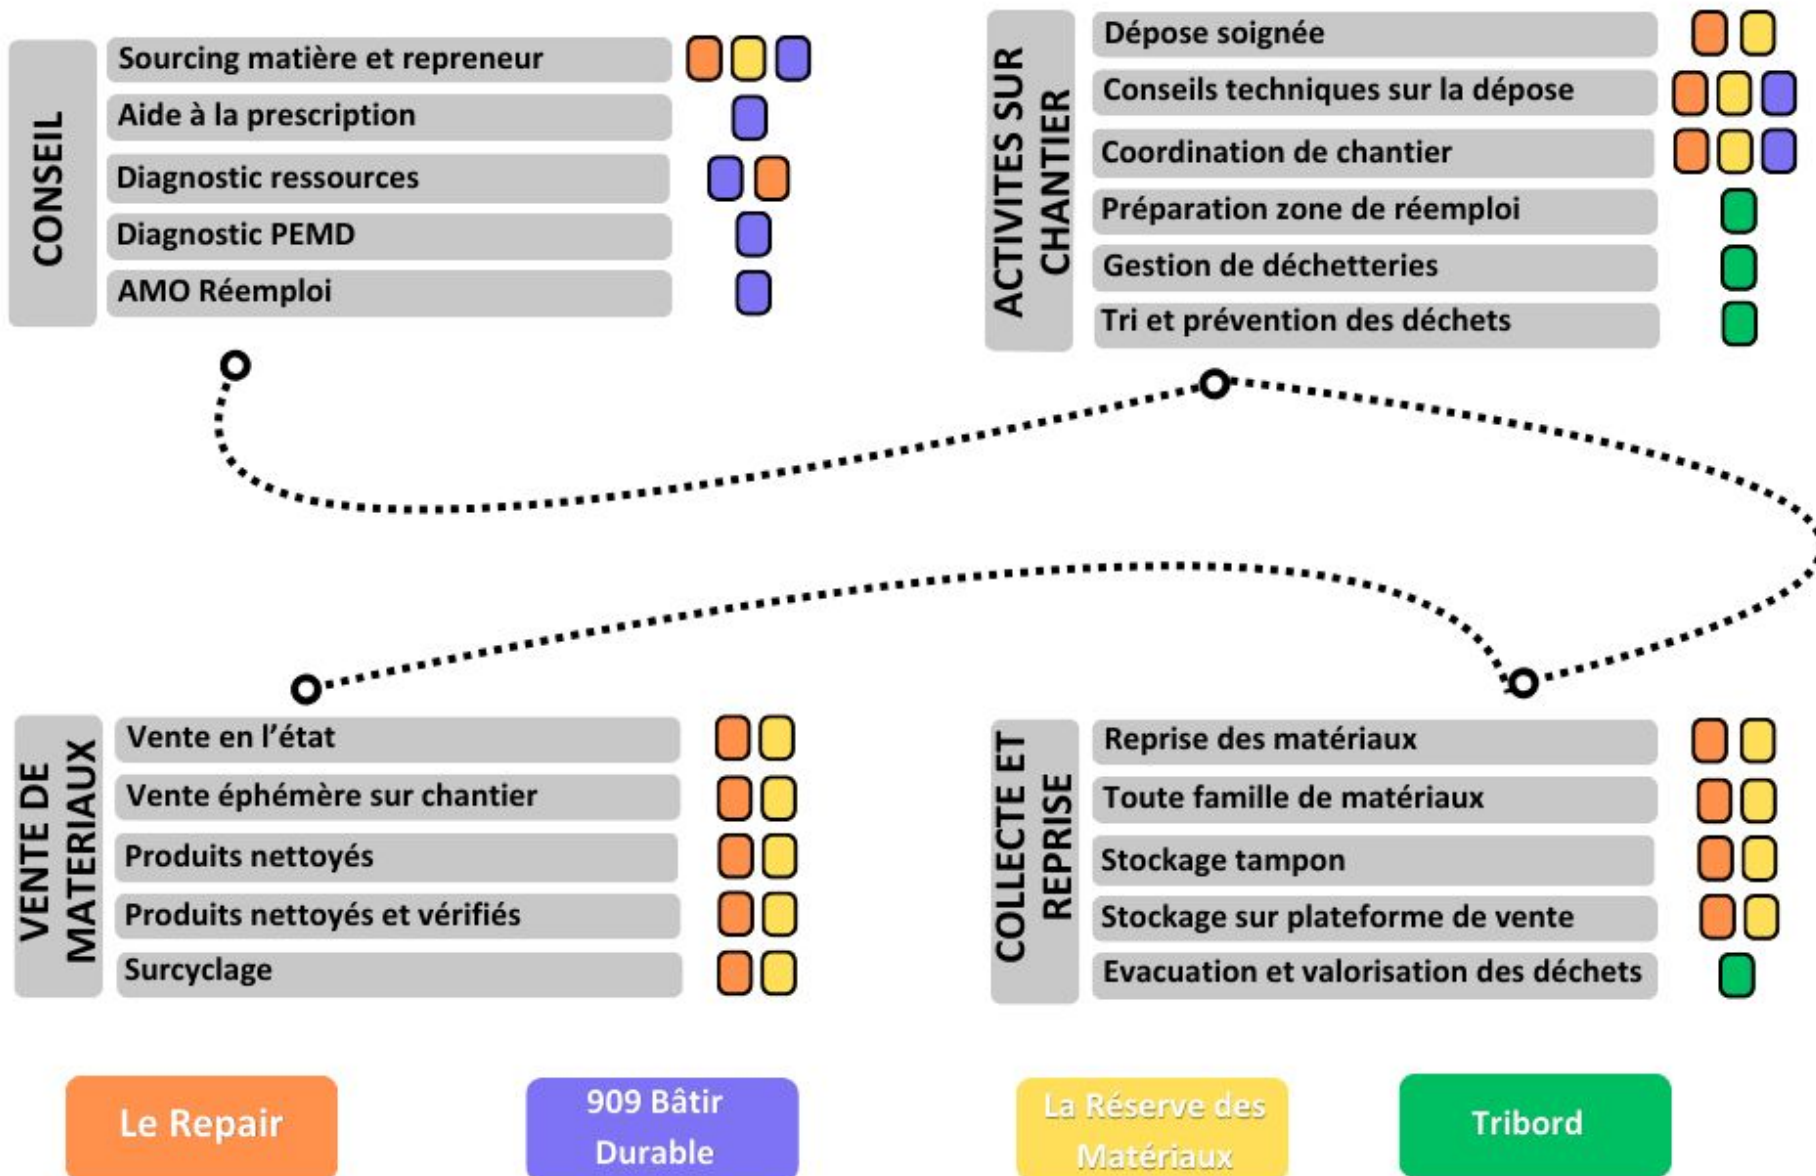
CONSEIL

Sourcing matière et repreneur
Aide à la prescription
Diagnostic ressources
Diagnostic PEMD
AMO Réemploi

ACTIVITES SUR CHANTIER

Dépose soignée
Conseils techniques sur la dépose
Coordination de chantier
Préparation zone de réemploi
Gestion de déchetteries
Tri et prévention des déchets

VENTE DE MATERIAUX

Vente en l'état
Vente éphémère sur chantier
Produits nettoyés
Produits nettoyés et vérifiés
Surcyclage

COLLECTE ET REPRISE

Reprise des matériaux
Toute famille de matériaux
Stockage tampon
Stockage sur plateforme de vente
Evacuation et valorisation des déchets

Le Repair

909 Bâtir Durable

La Réserve des Matériaux

Tribord